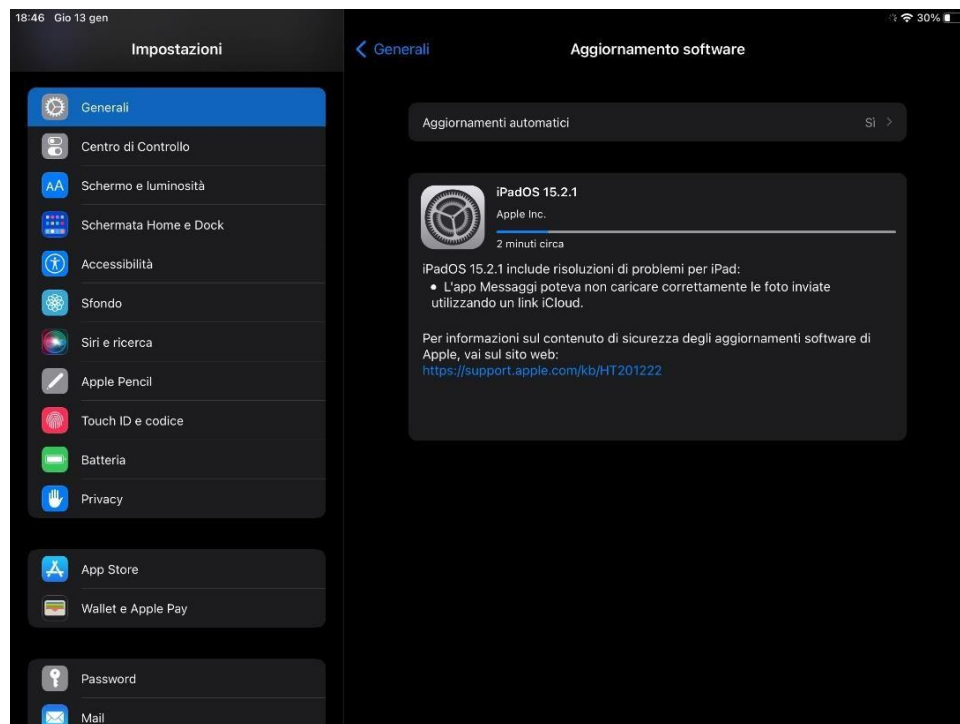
18:46 Gio 13 gen

30%

Impostazioni

Generali

Centro di Controllo

Schermo e luminosità

Schermata Home e Dock

Accessibilità

Sfondo

Siri e ricerca

Apple Pencil

Touch ID e codice

Batteria

Privacy

App Store

Wallet e Apple Pay

Password

Mail

Generali

Aggiornamento software

Aggiornamenti automatici

Sì

iPadOS 15.2.1

Apple Inc.

2 minuti circa

iPadOS 15.2.1 include risoluzioni di problemi per iPad:
• L'app Messaggi poteva non caricare correttamente le foto inviate utilizzando un link iCloud.

Per informazioni sul contenuto di sicurezza degli aggiornamenti software di Apple, vai sul sito web:
https://support.apple.com/kb/HT201222